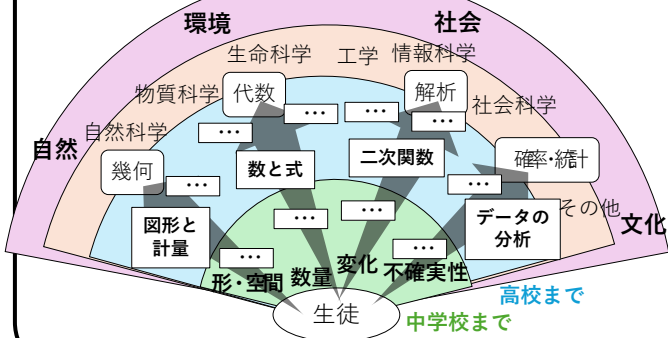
環境

社会

生命科学

工学

情報科学

物質科学

代数

解析

社会科学

自然科学

自然

・・・

・・・

・・・

・・・

・・・

幾何

数と式

二次関数

確率・統計

・・・

・・・

・・・

・・・

その他

図形と計量

データの分析

文化

・・・

・・・

変化

数量

不確実性

形・空間

高校まで

生徒

中学校まで